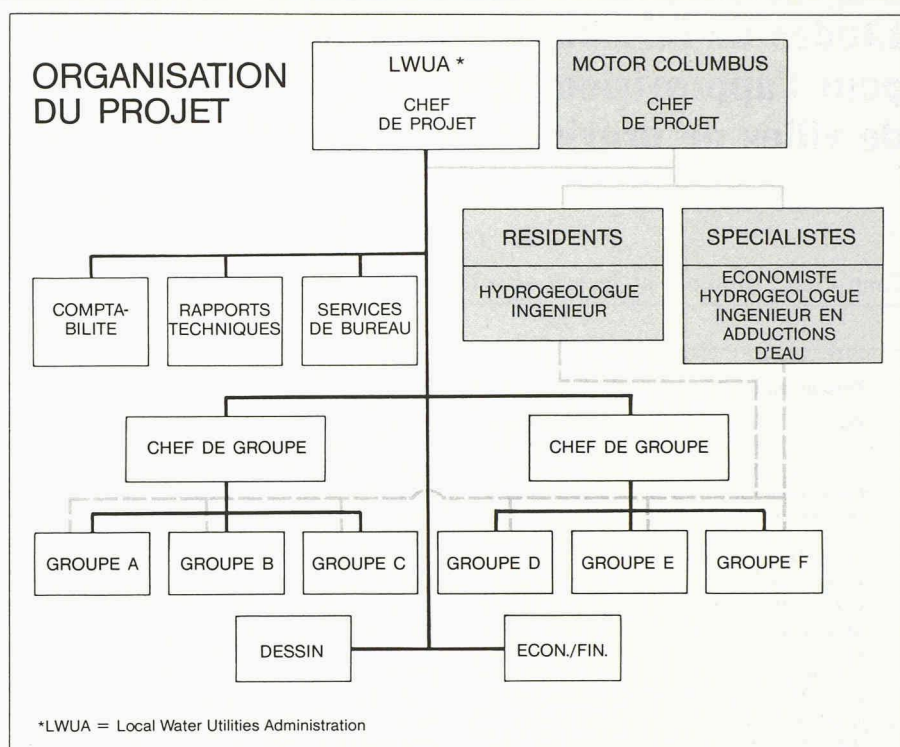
ORGANISATION DU PROJET

LWUA *

CHEF DE PROJET

MOTOR COLUMBUS

CHEF DE PROJET

RESIDENTS

HYDROGEOLOGUE INGENIEUR

SPECIALISTES

ECONOMISTE HYDROGEOLOGUE INGENIEUR EN ADDUCTIONS D'EAU

COMPTABILITE

RAPPORTS TECHNIQUES

SERVICES DE BUREAU

CHEF DE GROUPE

CHEF DE GROUPE

GROUPE A

GROUPE B

GROUPE C

GROUPE D

GROUPE E

GROUPE F

DESSIN

ECON./FIN.

*LWUA = Local Water Utilities Administration